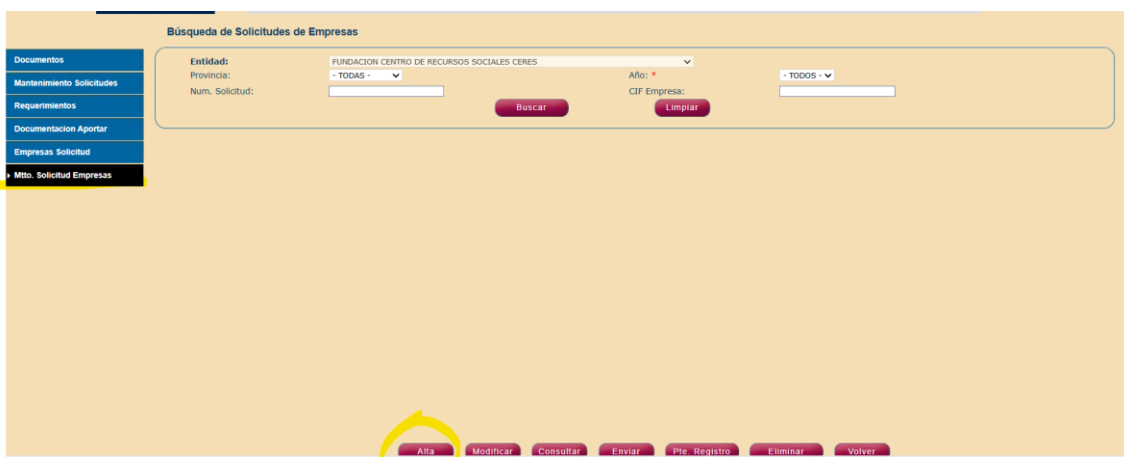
Búsqueda de Solicitudes de Empresas

Documentos
Mantenimiento Solicitudes
Requerimientos
Documentacion Aportar
Empresas Solicitud
Mtto. Solicitud Empresas

Entidad: FUNDACION CENTRO DE RECURSOS SOCIALES CERES
Provincia: - TODAS -
Año: * - TODOS -
Num. Solicitud:
CIF Empresa:
Buscar
Limpiar

Alta
Modificar
Consultar
Enviar
Pte. Registro
Eliminar
Volver